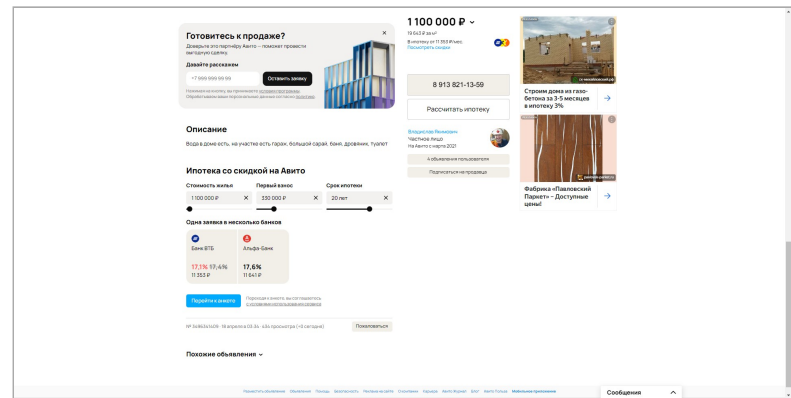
Готовитесь к продаже?

Доверьте это партнёру Авито — поможет провести выгодную сделку.

Давайте расскажем

+7 999 999 99 99

Оставить заявку

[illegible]

Описание

Вода в доме есть, на участке есть гараж, большой сарай, баня, дровяник, туалет

Ипотека со скидкой на Авито

Стоимость жилья

1 100 000 ₽

Первый взнос

330 000 ₽

Срок ипотеки

20 лет

Одна заявка в несколько банков

Банк ВТБ

17,1% 17,6%

11 353 ₽

Альфа-Банк

17,6%

11 641 ₽

Перейти к анкете

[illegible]

№ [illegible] · 19 апреля 03:34 · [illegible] просмотра (+0 сегодня)

Пожаловаться

Похожие объявления

1 100 000 ₽

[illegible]

В ипотеку от 11 353 ₽ в мес.

Рассчитать скидку

8 913 821-13-59

Рассчитать ипотеку

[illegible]

Частное лицо

На Авито с марта 2021

4 объявления пользователя

Подписаться на продавца

Строим дома из газобетона за 3-5 месяцев в ипотеку 3%

Фабрика «Павловский Паркет» – Доступные цены!

Сообщения

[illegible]